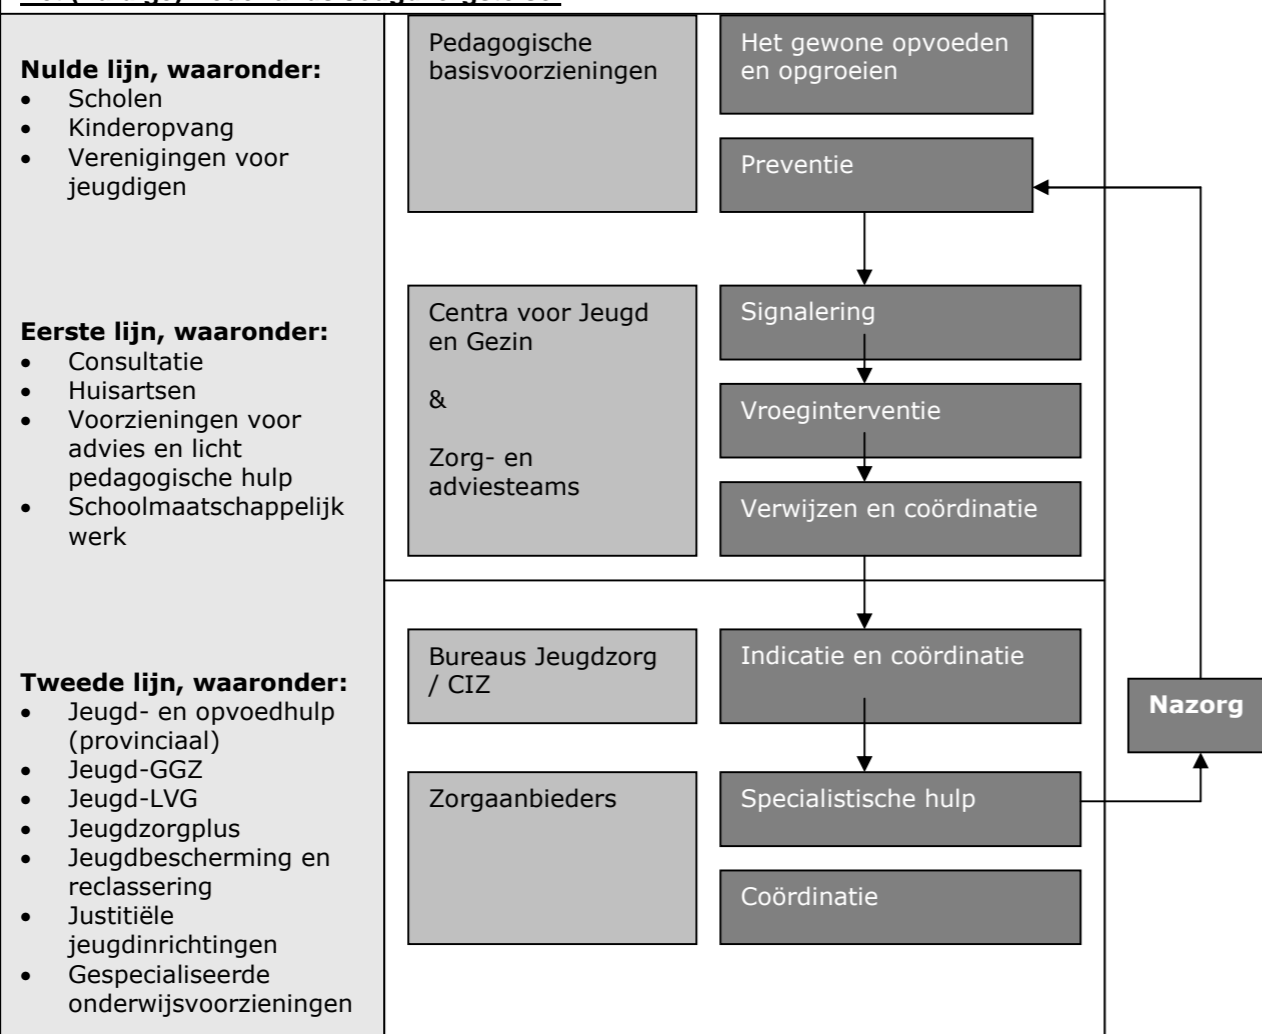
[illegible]

Nulde lijn, waaronder:
- Scholen
- Kinderopvang
- Verenigingen voor jeugdigen

Pedagogische basisvoorzieningen

Het gewone opvoeden en opgroeien

Preventie

Eerste lijn, waaronder:
- Consultatie
- Huisartsen
- Voorzieningen voor advies en licht pedagogische hulp
- Schoolmaatschappelijk werk

Centra voor Jeugd en Gezin

&

Zorg- en adviesteams

Signalering

Vroeginterventie

Verwijzen en coördinatie

Tweede lijn, waaronder:
- Jeugd- en opvoedhulp (provinciaal)
- Jeugd-GGZ
- Jeugd-LVG
- Jeugdzorgplus
- Jeugdbescherming en reclassering
- Justitiële jeugdinrichtingen
- Gespecialiseerde onderwijsvoorzieningen

Bureaus Jeugdzorg / CIZ

Indicatie en coördinatie

Nazorg

Zorgaanbieders

Specialistische hulp

Coördinatie